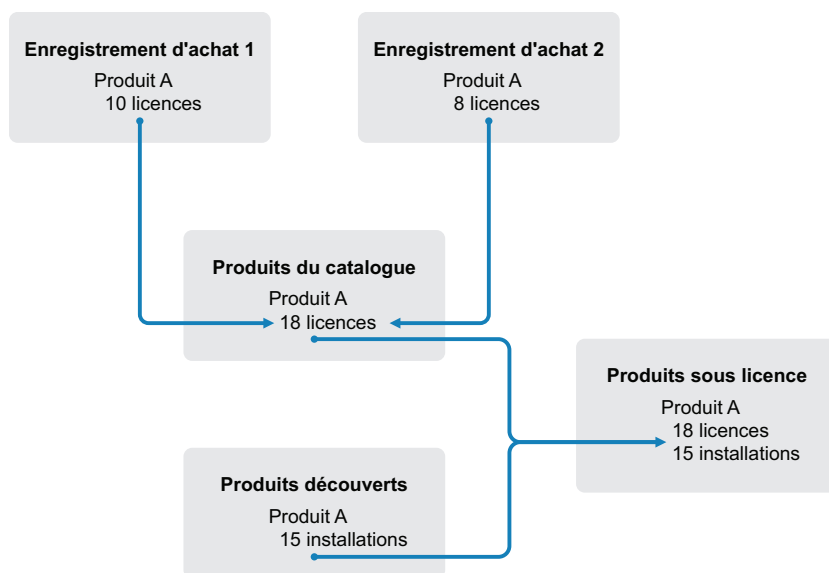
Enregistrement d'achat 1
Produit A
10 licences

Enregistrement d'achat 2
Produit A
8 licences

Produits du catalogue
Produit A
18 licences

Produits sous licence
Produit A
18 licences
15 installations

Produits découverts
Produit A
15 installations